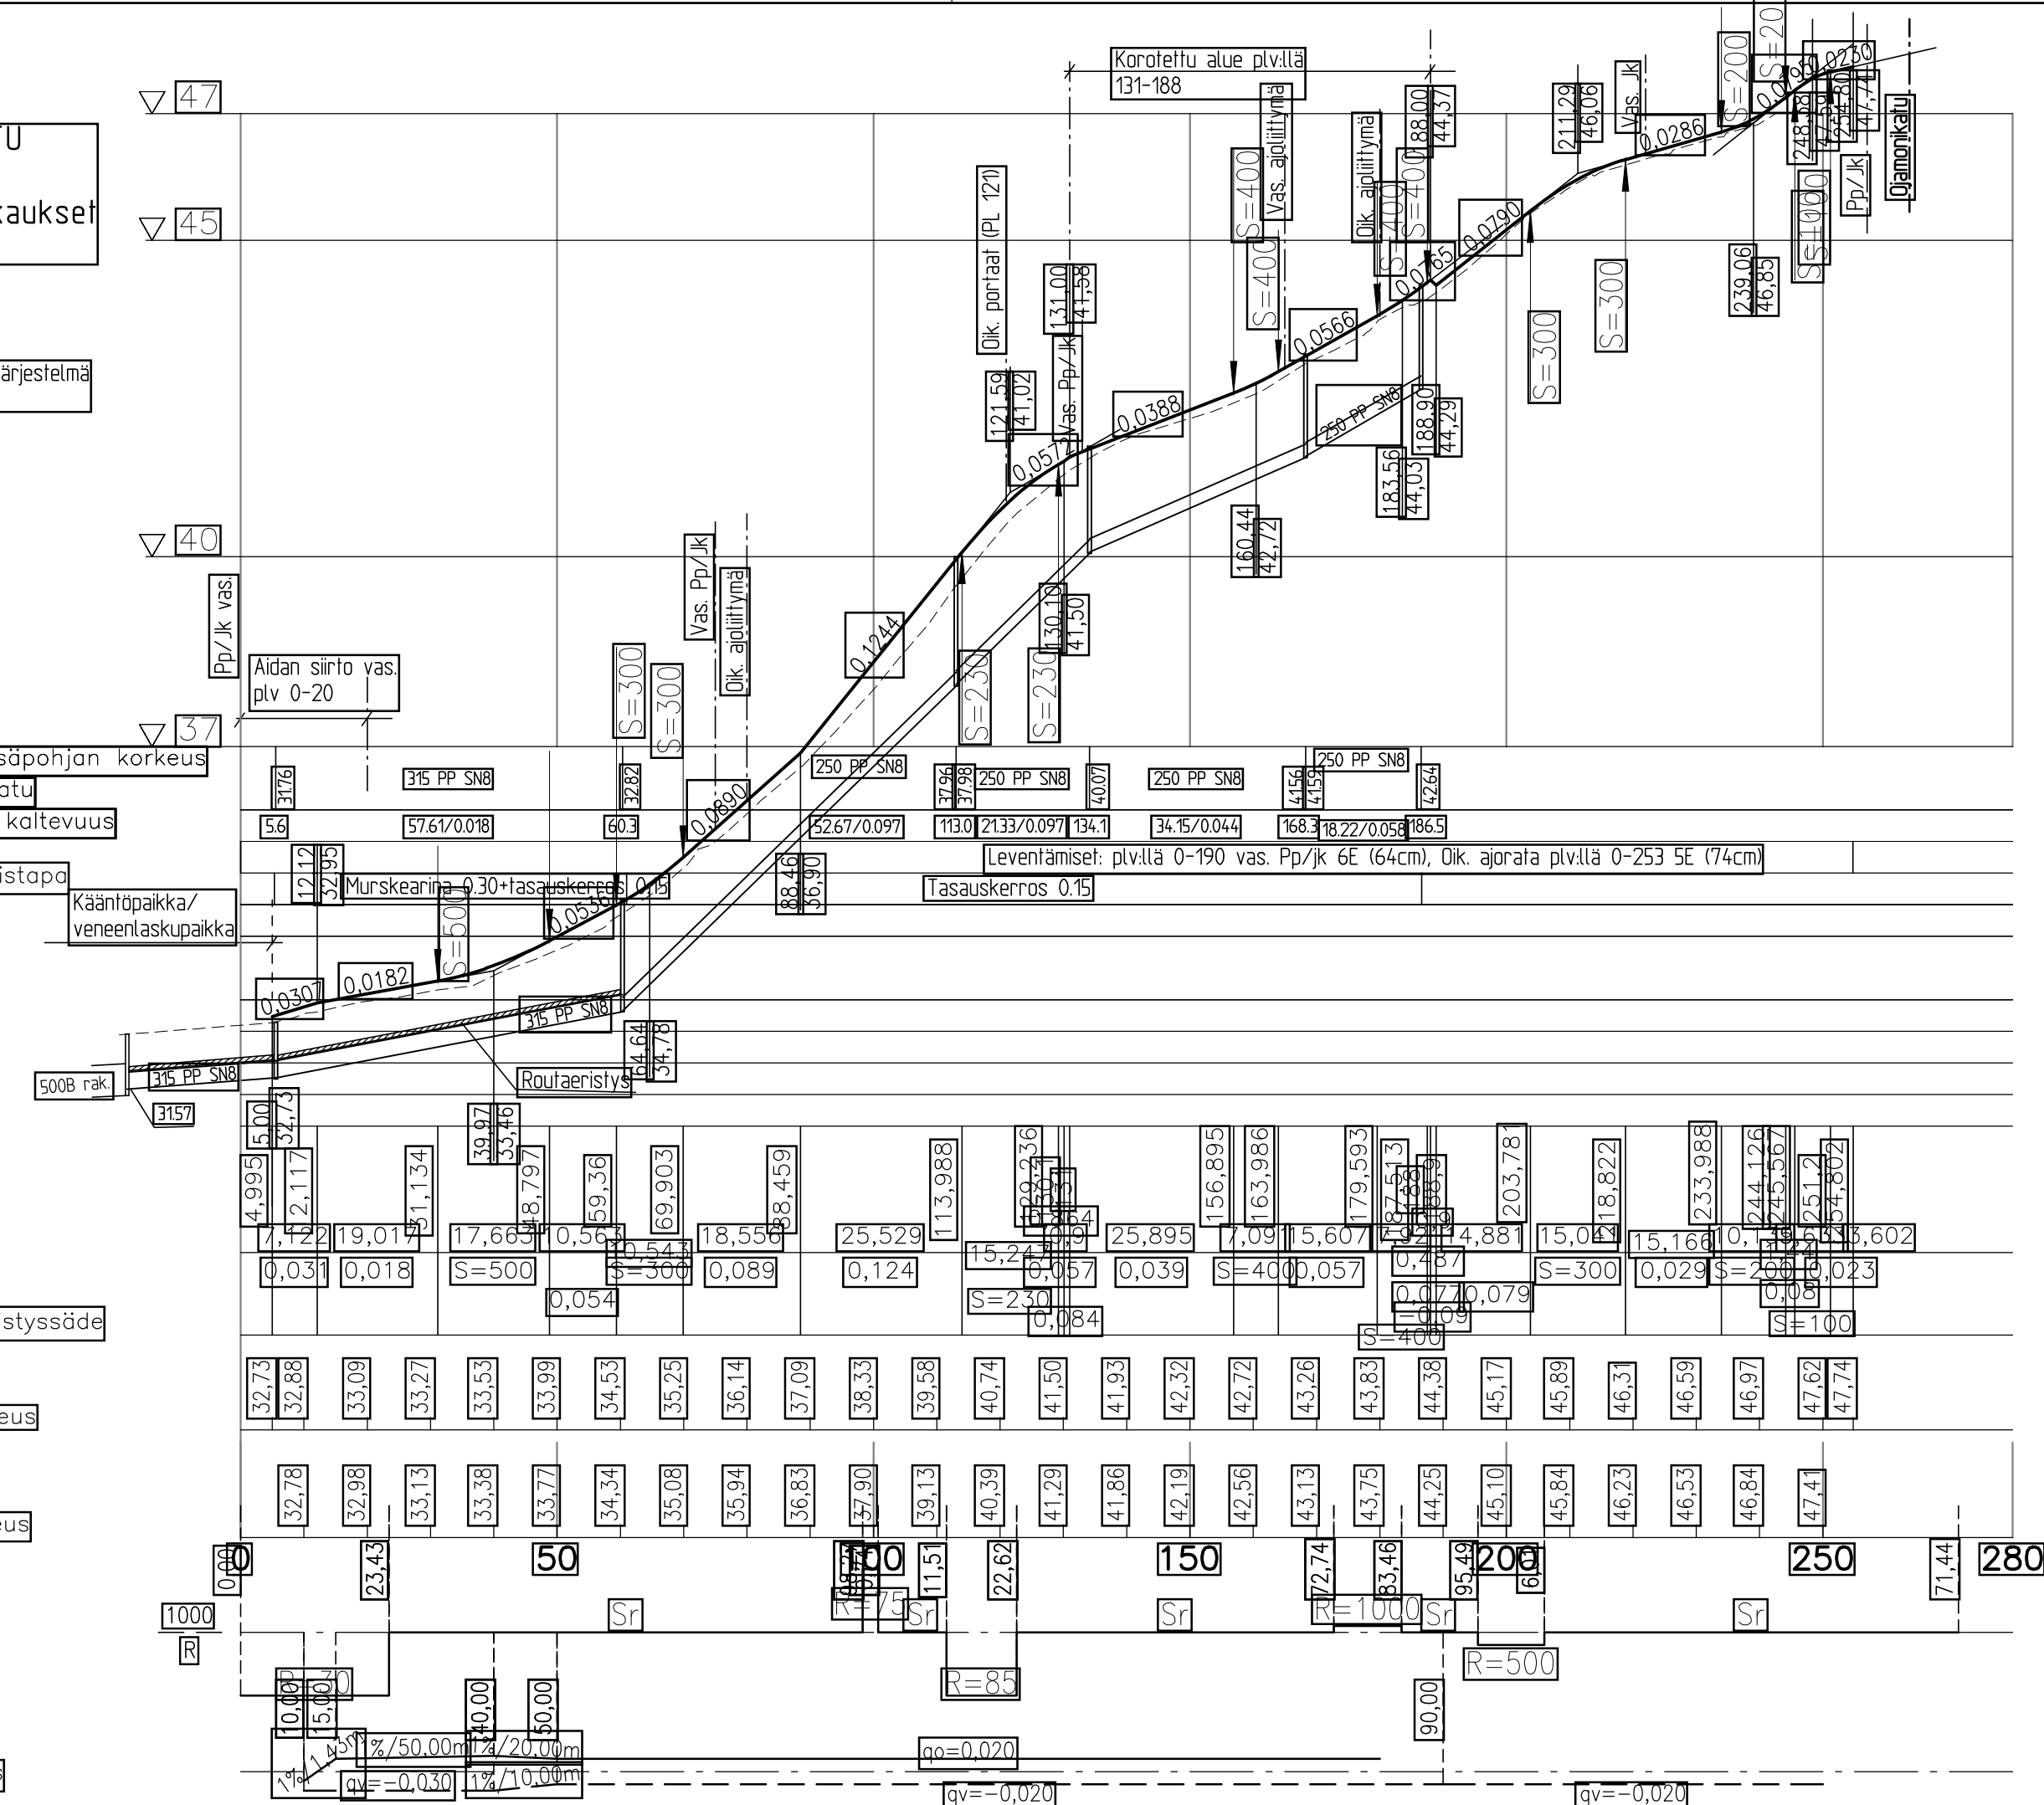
TU
kaukset
ärjestelmä
47
45
40
37
Korotettu alue plv:llä 131-188
Vas. ajoliittymä
Oik. ajoliittymä
Oik. portaat (PL 121)
Vas. Pp/Jk
Vas. Jk
Pp/Jk
Ojamonkatu
S=200
S=20
S=400
S=300
S=230
S=500
S=100
Pp/Jk vas.
Aidan siirto vas. plv 0-20
Vas. Pp/Jk
Oik. ajoliittymä
0,0307
0,0182
0,0556
0,0890
0,1244
0,0571
0,0388
0,0566
0,0765
0,0790
0,0286
0,0230
131,00
141,58
121,59
141,02
160,44
142,72
183,56
144,03
188,90
144,29
188,00
144,37
211,29
146,06
239,06
146,85
130,10
141,50
250 PP SN8
315 PP SN8
säpohjan korkeus
atu
kaltevuus
istapa
31.76
5.6
315 PP SN8
57.61/0.018
32.82
60.3
52.67/0.097
37.96
37.98
250 PP SN8
113.0
21.33/0.097
40.07
134.1
250 PP SN8
34.15/0.044
41.56
41.59
168.3
250 PP SN8
18.22/0.058
42.64
186.5
Leventämiset: plv:llä 0-190 vas. Pp/jk 6E (64cm), Oik. ajorata plv:llä 0-253 5E (74cm)
12,12
32,95
Murskearina 0.30+tasauskerros 0.15
Tasauskerros 0.15
Kääntöpaikka/ veneenlaskupaikka
88,46
36,90
64,64
34,78
500B rak.
315 PP SN8
31.57
Routaeristys
5,00
32,73
4,995
2,117
31,134
39,97
35,46
48,797
59,36
69,903
88,459
113,988
156,895
163,986
179,593
203,781
218,822
233,988
7,122
19,017
17,663
10,563
10,543
18,556
25,529
15,247
25,895
7,09
15,607
14,881
15,041
15,166
13,602
0,031
0,018
S=500
0,054
S=300
0,089
0,124
S=230
0,057
0,084
0,039
S=400
0,057
0,487
0,079
S=300
0,029
S=200
0,023
S=100
S=400
istyssäde
32,73
32,88
33,09
33,27
33,53
33,99
34,53
35,25
36,14
37,09
38,33
39,58
40,74
41,50
41,93
42,32
42,72
43,26
43,83
44,38
45,17
45,89
46,31
46,59
46,97
47,62
47,74
eus
32,78
32,98
33,13
33,38
33,77
34,34
35,08
35,94
36,83
37,90
39,13
40,39
41,29
41,86
42,19
42,56
43,13
43,75
44,25
45,10
45,84
46,23
46,53
46,84
47,41
eus
0
50
100
150
200
250
280
0,00
23,43
11,51
22,62
72,74
83,46
95,49
71,44
1000
R
Sr
R=75
Sr
Sr
R=1000
Sr
Sr
R=85
R=500
R=30
10,00
15,00
40,00
50,00
90,00
1%/50,00m
1%/20,00m
1%/10,00m
1%/1,45m
qv=-0,030
qo=0,020
qv=-0,020
qv=-0,020